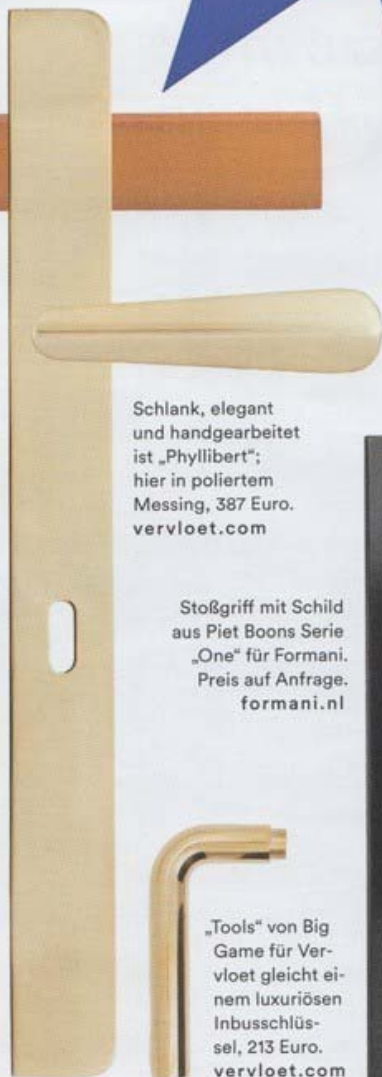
Schlank, elegant und handgearbeitet ist „Phyllibert"; hier in poliertem Messing, 387 Euro. vervloet.com

Stoßgriff mit Schild aus Piet Boons Serie „One" für Formani. Preis auf Anfrage. formani.nl

„Tools" von Big Game für Vervloet gleicht einem luxuriösen Inbusschlüssel, 213 Euro. vervloet.com